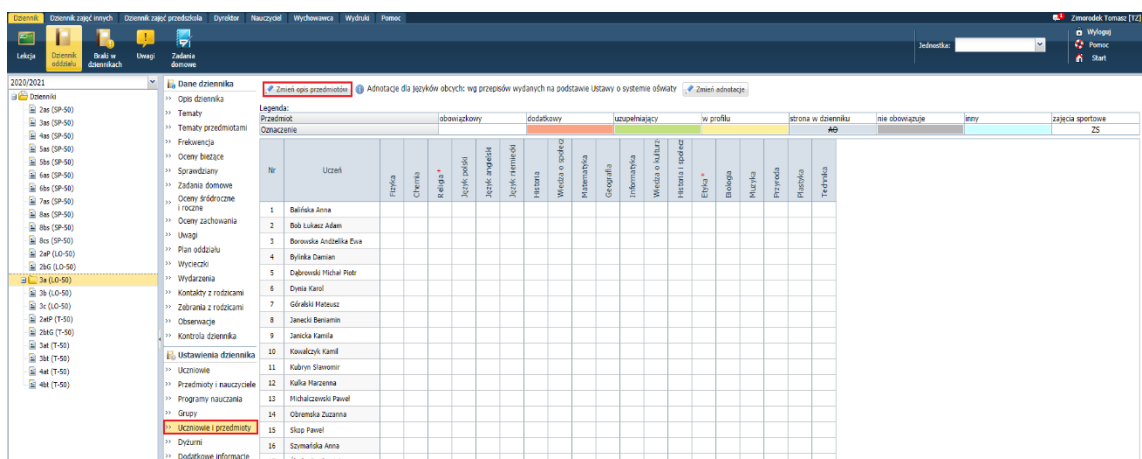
Dziennik | Dziennik zajęć innych | Dziennik zajęć przedszkola | Dyrektor | Nauczyciel | Wychowawca | Wydruki | Pomoc

Zimorodek Tomasz [TZ]
Wyloguj
Pomoc
Start

Lekcja | Dziennik oddziału | Braki w dziennikach | Uwagi | Zadania domowe

Jednostka:

2020/2021

Dzienniki
2as (SP-50)
3as (SP-50)
4as (SP-50)
5as (SP-50)
5bs (SP-50)
6as (SP-50)
6bs (SP-50)
7as (SP-50)
8as (SP-50)
8bs (SP-50)
8cs (SP-50)
2aP (LO-50)
2bG (LO-50)
3a (LO-50)
3b (LO-50)
3c (LO-50)
2atP (T-50)
2btG (T-50)
3at (T-50)
3bt (T-50)
4at (T-50)
4bt (T-50)

Dane dziennika
Opis dziennika
Tematy
Tematy przedmiotami
Frekwencja
Oceny bieżące
Sprawdziany
Zadania domowe
Oceny śródroczne i roczne
Oceny zachowania
Uwagi
Plan oddziału
Wycieczki
Wydarzenia
Kontakty z rodzicami
Zebrania z rodzicami
Obserwacje
Kontrola dziennika

Ustawienia dziennika
Uczniowie
Przedmioty i nauczyciele
Programy nauczania
Grupy
Uczniowie i przedmioty
Dyżurni
Dodatkowe informacje

Zmień opis przedmiotów | Adnotacja dla języków obcych: wg przepisów wydanych na podstawie Ustawy o systemie oświaty | Zmień adnotację

Legenda:
| Przedmiot | obowiązkowy | dodatkowy | uzupełniający | w profilu | strona w dzienniku | nie obowiązuje | inny | zajęcia sportowe |
|---|---|---|---|---|---|---|---|---|
| Oznaczenie | | | | | AB | | | ZS |

| Nr | Uczeń | Fizyka | Chemia | Religia * | Język polski | Język angielski | Język niemiecki | Historia | Wiedza o społeczeństwie | Matematyka | Geografia | Informatyka | Wiedza o kulturze | Historia i społeczeństwo | Etyka * | Biologia | Muzyka | Przyroda | Plastyka | Technika |
|---|---|---|---|---|---|---|---|---|---|---|---|---|---|---|---|---|---|---|---|---|
| 1 | Balińska Anna | | | | | | | | | | | | | | | | | | | |
| 2 | Bob Łukasz Adam | | | | | | | | | | | | | | | | | | | |
| 3 | Borowska Andżelika Ewa | | | | | | | | | | | | | | | | | | | |
| 4 | Bylinka Damian | | | | | | | | | | | | | | | | | | | |
| 5 | Dąbrowski Michał Piotr | | | | | | | | | | | | | | | | | | | |
| 6 | Dynia Karol | | | | | | | | | | | | | | | | | | | |
| 7 | Góralski Mateusz | | | | | | | | | | | | | | | | | | | |
| 8 | Janecki Beniamin | | | | | | | | | | | | | | | | | | | |
| 9 | Janicka Kamila | | | | | | | | | | | | | | | | | | | |
| 10 | Kowalczyk Kamil | | | | | | | | | | | | | | | | | | | |
| 11 | Kubryn Sławomir | | | | | | | | | | | | | | | | | | | |
| 12 | Kulka Marzenna | | | | | | | | | | | | | | | | | | | |
| 13 | Michalczewski Paweł | | | | | | | | | | | | | | | | | | | |
| 14 | Obremska Zuzanna | | | | | | | | | | | | | | | | | | | |
| 15 | Skop Paweł | | | | | | | | | | | | | | | | | | | |
| 16 | Szymańska Anna | | | | | | | | | | | | | | | | | | | |